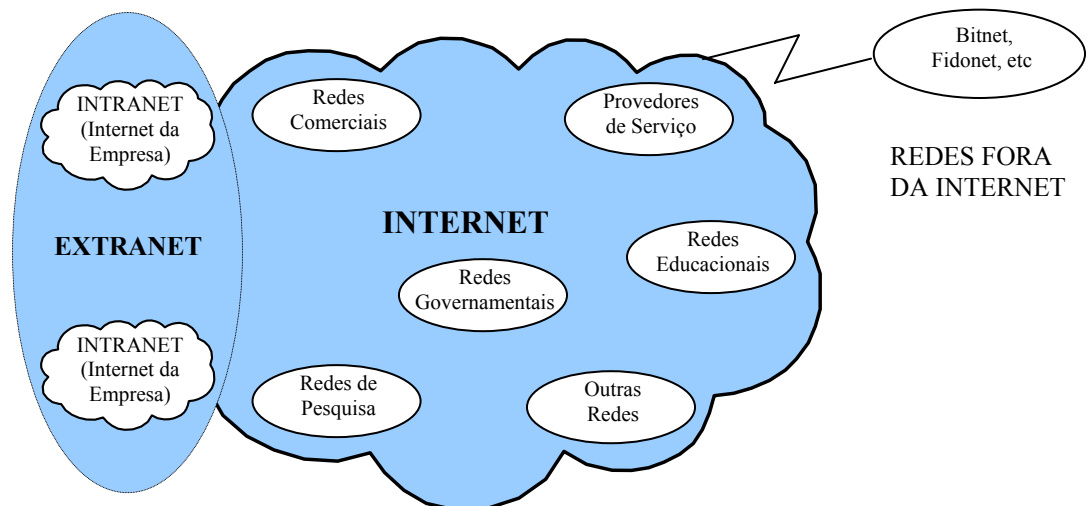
INTRANET (Internet da Empresa)

EXTRANET

INTRANET (Internet da Empresa)

Redes Comerciais

Provedores de Serviço

Bitnet, Fidonet, etc

REDES FORA DA INTERNET

INTERNET

Redes Educacionais

Redes Governamentais

Redes de Pesquisa

Outras Redes